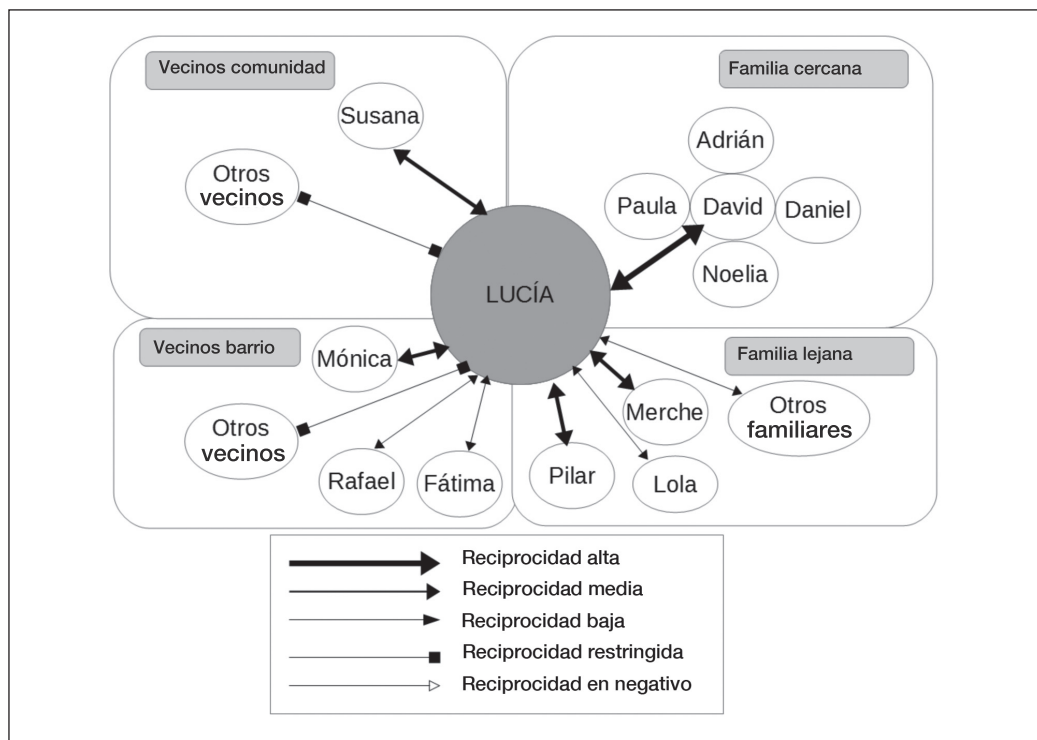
Vecinos comunidad

Susana

Otros vecinos

Familia cercana

Adrián

Paula

David

Daniel

Noelia

LUCÍA

Vecinos barrio

Mónica

Otros vecinos

Rafael

Fátima

Familia lejana

Merche

Otros familiares

Pilar

Lola

Reciprocidad alta
Reciprocidad media
Reciprocidad baja
Reciprocidad restringida
Reciprocidad en negativo